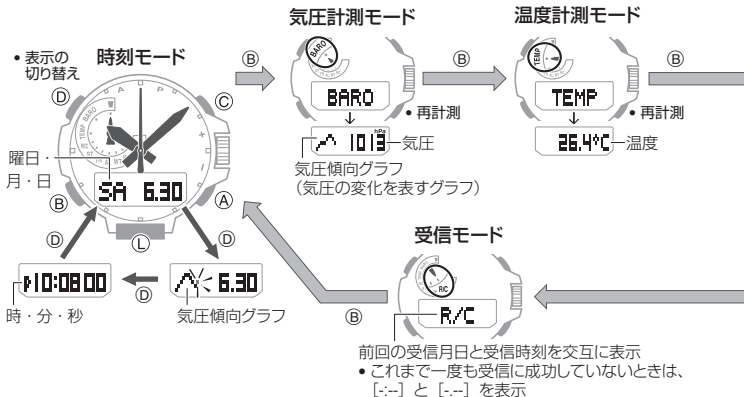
気圧計測モード

温度計測モード

• 表示の切り替え

時刻モード

Ⓑ

Ⓑ

Ⓑ

Ⓓ

Ⓒ

BARO

BARO

• 再計測

TEMP

TEMP

• 再計測

hPa

1013

気圧

26.4℃

温度

気圧傾向グラフ
（気圧の変化を表すグラフ）

曜日・月・日

SA 6.30

Ⓐ

Ⓑ

Ⓓ

Ⓛ

Ⓓ

受信モード

10:08 00

Ⓓ

6.30

R/C

時・分・秒

気圧傾向グラフ

Ⓑ

R/C

前回の受信月日と受信時刻を交互に表示

• これまで一度も受信に成功していないときは、[-:--] と [-.--] を表示